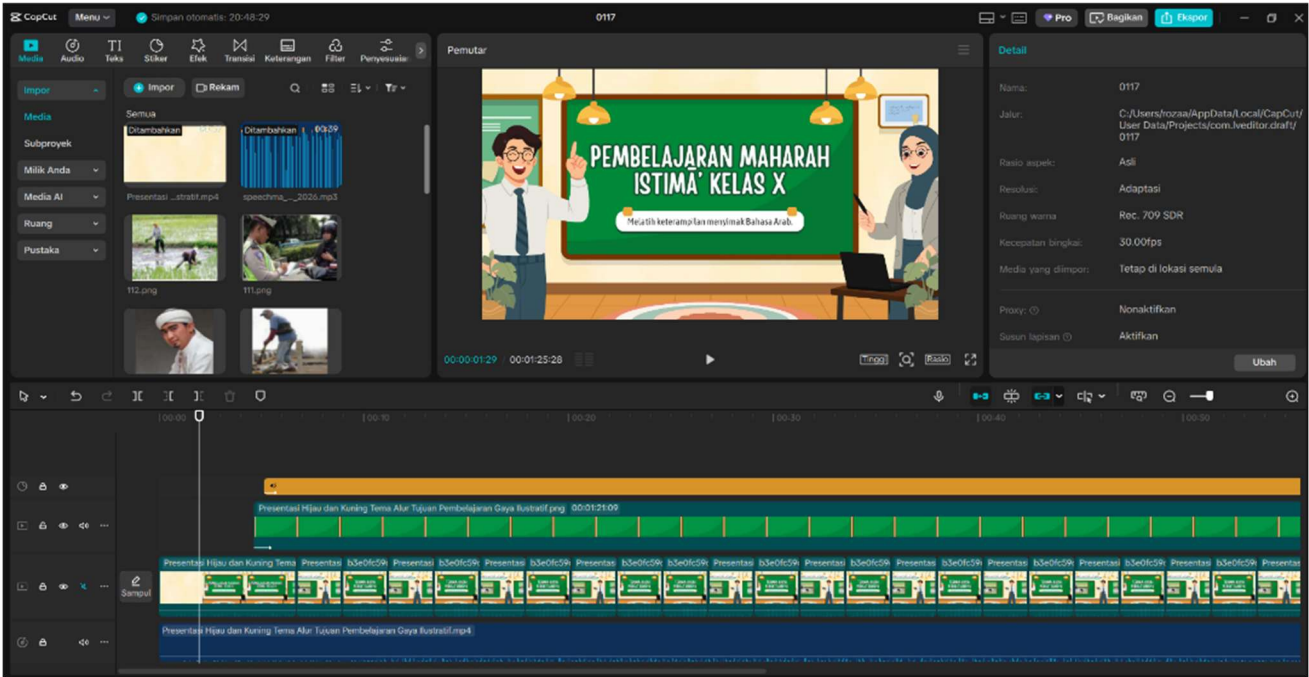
CapCut Menu Simpan otomatis: 20:48:29 0117 Pro Bagikan Ekspor

Media Audio Teks Stiker Efek Transisi Keterangan Filter Penyesuaian

Impor
Media
Subproyek
Milik Anda
Media AI
Ruang
Pustaka

Impor Rekam

Semua

Ditambahkan
Presentasi ...stratif.mp4

Ditambahkan 00:29
speechma_..._2026.mp3

112.png

111.png

Pemutar

PEMBELAJARAN MAHARAH ISTIMA' KELAS X

Melatih keterampilan menyimak Bahasa Arab.

00:00:01:29 / 00:01:25:28

Tinggi Rasio

Detail

Nama: 0117
Jalur: C:/Users/rozaa/AppData/Local/CapCut/User Data/Projects/com.lveditor.draft/0117
Rasio aspek: Asli
Resolusi: Adaptasi
Ruang warna: Rec. 709 SDR
Kecepatan bingkai: 30.00fps
Media yang diimpor: Tetap di lokasi semula
Proxy: Nonaktifkan
Susun lapisan: Aktifkan

Ubah

00:00 | 00:10 | 00:20 | 00:30 | 00:40 | 00:50

Presentasi Hijau dan Kuning Tema Alur Tujuan Pembelajaran Gaya Ilustratif.png 00:01:21:09

Sampul

Presentasi Hijau dan Kuning Tema Presentasi b3e0fc59 Presentasi b3e0fc59 Presentasi b3e0fc59 Presentasi b3e0fc59 Presentasi b3e0fc59 Presentasi b3e0fc59 Presentasi b3e0fc59 Presentasi b3e0fc59 Presentasi b3e0fc59 Presentasi b3e0fc59 Presentasi b3e0fc59 Presentasi b3e0fc59 Presentasi

Presentasi Hijau dan Kuning Tema Alur Tujuan Pembelajaran Gaya Ilustratif.mp4